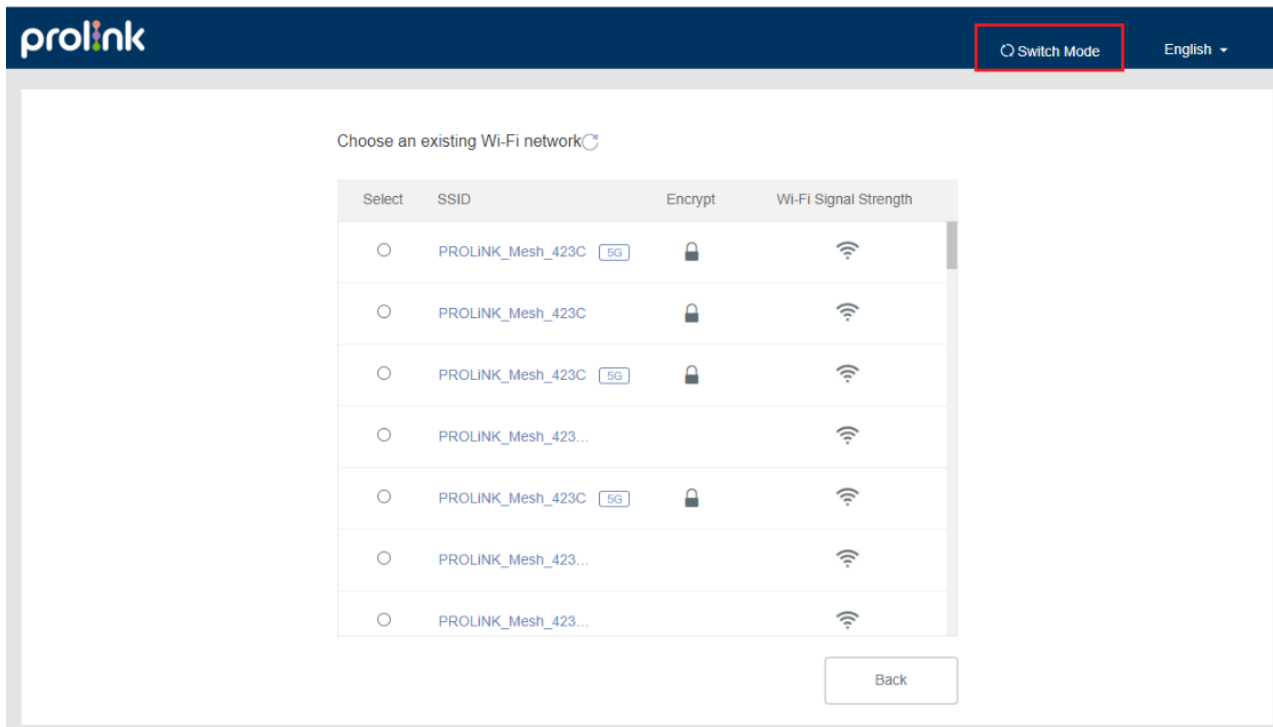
prolink

Switch Mode

English

Choose an existing Wi-Fi network

| Select | SSID | Encrypt | Wi-Fi Signal Strength |
|---|---|---|---|
| | PROLiNK_Mesh_423C 5G | | |
| | PROLiNK_Mesh_423C | | |
| | PROLiNK_Mesh_423C 5G | | |
| | PROLiNK_Mesh_423... | | |
| | PROLiNK_Mesh_423C 5G | | |
| | PROLiNK_Mesh_423... | | |
| | PROLiNK_Mesh_423... | | |

Back